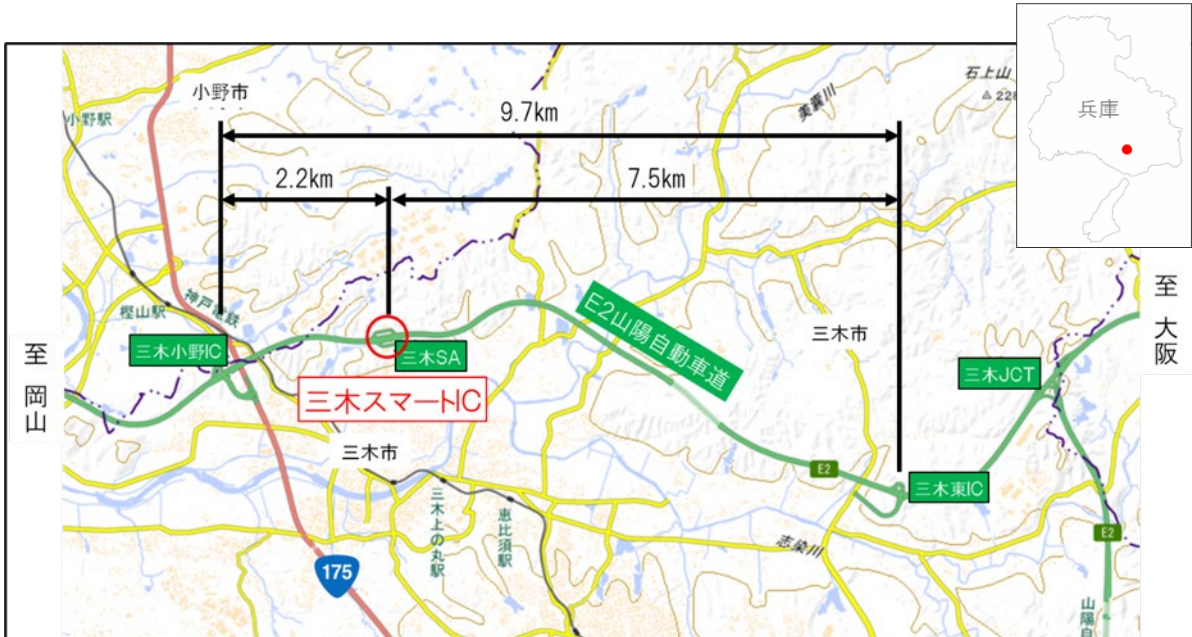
小野市
小野駅
9.7km
2.2km
7.5km
石上山
228
美嚢川
兵庫
樫山駅
神戸電鉄
至
岡山
三木小野IC
三木SA
三木スマートIC
E2山陽自動車道
三木市
三木市
至
大阪
三木JCT
三木東IC
E2
E2
三木上の丸駅
恵比須駅
志染川
175
山陽自